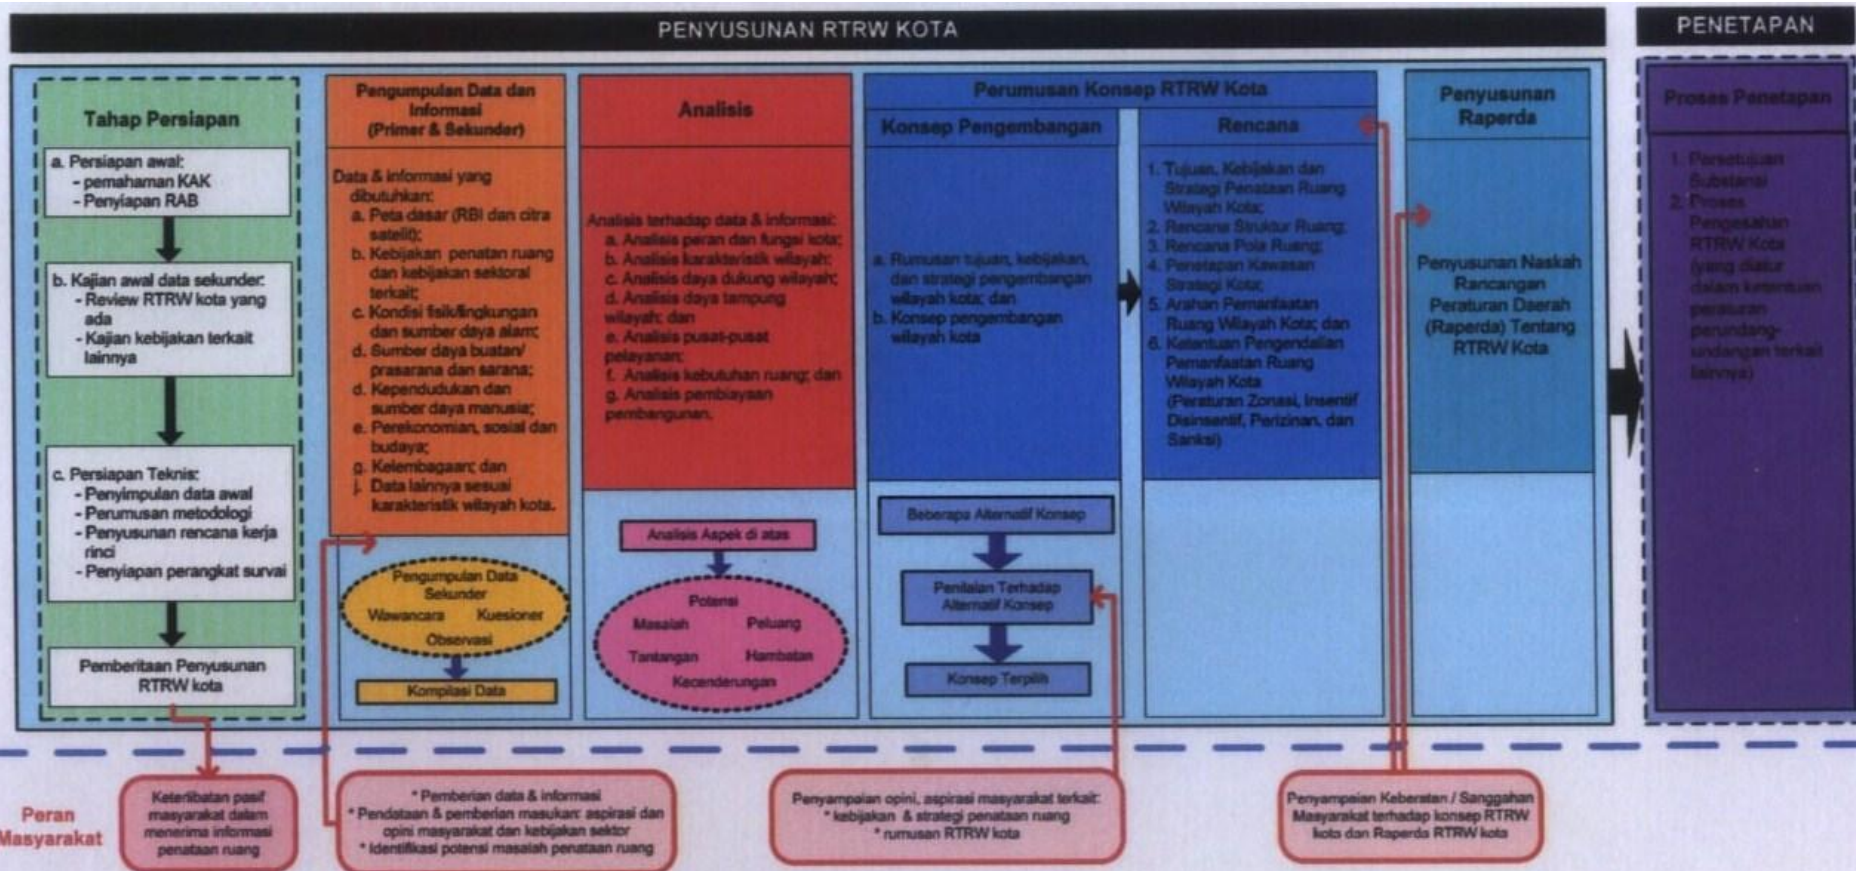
PENYUSUNAN RTRW KOTA

PENETAPAN

Tahap Persiapan

a. Persiapan awal:
- pemahaman KAK
- Penyiapan RAB

b. Kajian awal data sekunder:
- Review RTRW kota yang ada
- Kajian kebijakan terkait lainnya

c. Persiapan Teknis:
- Penyimpulan data awal
- Perumusan metodologi
- Penyusunan rencana kerja rinci
- Penyiapan perangkat survai

Pemberitaan Penyusunan RTRW kota

Pengumpulan Data dan Informasi (Primer & Sekunder)

Data & informasi yang dibutuhkan:
a. Peta dasar (RBI dan citra satelit);
b. Kebijakan penatan ruang dan kebijakan sektoral terkait;
c. Kondisi fisik/lingkungan dan sumber daya alam;
d. Sumber daya buatan/ prasarana dan sarana;
d. Kependudukan dan sumber daya manusia;
e. Perekonomian, sosial dan budaya;
g. Kelembagaan; dan
j. Data lainnya sesuai karakteristik wilayah kota.

Pengumpulan Data Sekunder
Wawancara Kuesioner
Observasi

Kompilasi Data

Analisis

Analisis terhadap data & informasi:
a. Analisis peran dan fungsi kota;
b. Analisis karakteristik wilayah;
c. Analisis daya dukung wilayah;
d. Analisis daya tampung wilayah; dan
e. Analisis pusat-pusat pelayanan;
f. Analisis kebutuhan ruang; dan
g. Analisis pembiayaan pembangunan.

Analisis Aspek di atas

Potensi
Masalah Peluang
Tantangan Hambatan
Kecenderungan

Perumusan Konsep RTRW Kota

Konsep Pengembangan

a. Rumusan tujuan, kebijakan, dan strategi pengembangan wilayah kota; dan
b. Konsep pengembangan wilayah kota

Beberapa Alternatif Konsep

Penilaian Terhadap Alternatif Konsep

Konsep Terpilih

Rencana

1. Tujuan, Kebijakan dan Strategi Penataan Ruang Wilayah Kota;
2. Rencana Struktur Ruang;
3. Rencana Pola Ruang;
4. Penetapan Kawasan Strategi Kota;
5. Arahan Pemanfaatan Ruang Wilayah Kota; dan
6. Ketentuan Pengendalian Pemanfaatan Ruang Wilayah Kota (Peraturan Zonasi, Insentif Disinsentif, Perizinan, dan Sanksi)

Penyusunan Raperda

Penyusunan Naskah Rancangan Peraturan Daerah (Raperda) Tentang RTRW Kota

Proses Penetapan

1. Persetujuan Substansi
2. Proses Pengesahan RTRW Kota (yang diatur dalam ketentuan peraturan perundang-undangan terkait lainnya)

Peran Masyarakat

Keterlibatan pasif masyarakat dalam menerima informasi penataan ruang

* Pemberian data & informasi
* Pendataan & pemberian masukan: aspirasi dan opini masyarakat dan kebijakan sektor
* Identifikasi potensi masalah penataan ruang

Penyampaian opini, aspirasi masyarakat terkait:
* kebijakan & strategi penataan ruang
* rumusan RTRW kota

Penyampaian Keberatan / Sanggahan Masyarakat terhadap konsep RTRW kota dan Raperda RTRW kota